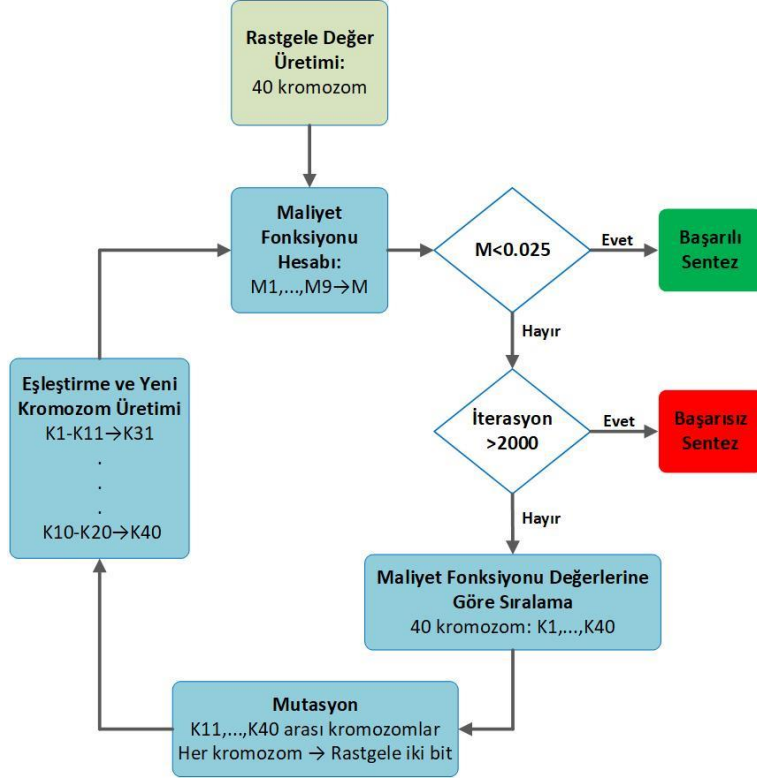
Rastgele Değer Üretimi:
40 kromozom

Maliyet Fonksiyonu Hesabı:
M1,...,M9→M

M<0.025

Evet

Başarılı Sentez

Hayır

İterasyon >2000

Evet

Başarısız Sentez

Hayır

Maliyet Fonksiyonu Değerlerine Göre Sıralama
40 kromozom: K1,...,K40

Mutasyon
K11,...,K40 arası kromozomlar
Her kromozom → Rastgele iki bit

Eşleştirme ve Yeni Kromozom Üretimi
K1-K11→K31
.
.
.
K10-K20→K40